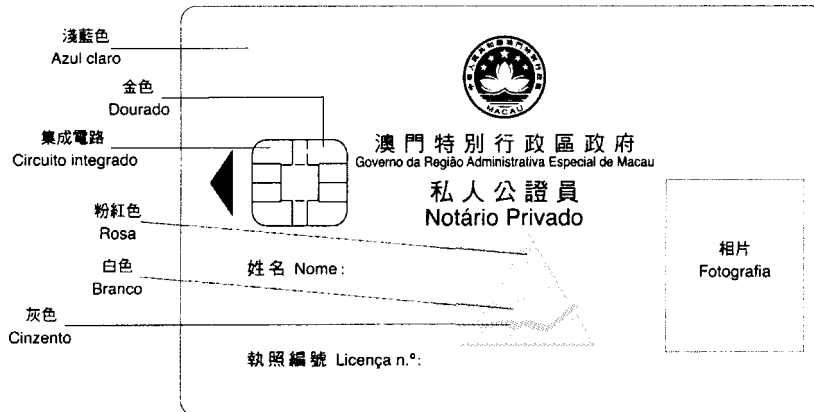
淺藍色
Azul claro

金色
Dourado

集成電路
Circuito integrado

粉紅色
Rosa

白色
Branco

灰色
Cinzento

MACAU

澳門特別行政區政府
Governo da Região Administrativa Especial de Macau

私人公證員
Notário Privado

姓名 Nome:

執照編號 Licença n.º:

相片
Fotografia